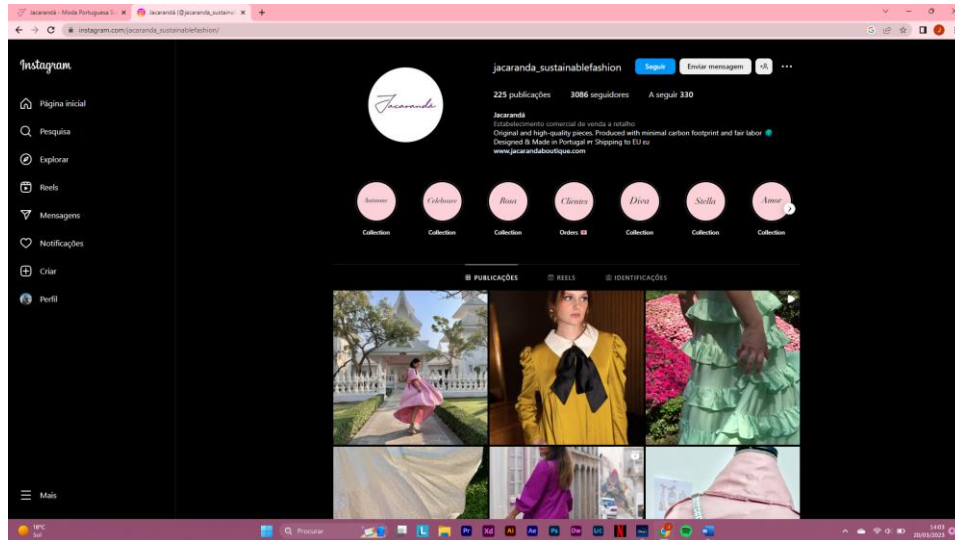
Jacarandá – Moda Portuguesa S... ×
Jacarandá (@jacaranda_sustainabl... ×
+

instagram.com/jacaranda_sustainablefashion/

Instagram

Página inicial
Pesquisa
Explorar
Reels
Mensagens
Notificações
Criar
Perfil

Mais

Jacarandá

jacaranda_sustainablefashion
Seguir
Enviar mensagem

225 publicações 3086 seguidores A seguir 330

Jacarandá
Estabelecimento comercial de venda a retalho
Original and high-quality pieces. Produced with minimal carbon footprint and fair labor
Designed & Made in Portugal Shipping to EU eu
www.jacarandaboutique.com

Autumn
Collection
Celebrate
Collection
Rosa
Collection
Clientes
Orders
Diva
Collection
Stella
Collection
Amor
Collection

PUBLICAÇÕES
REELS
IDENTIFICAÇÕES

18°C
Sol

Procurar

14:03
20/03/2023